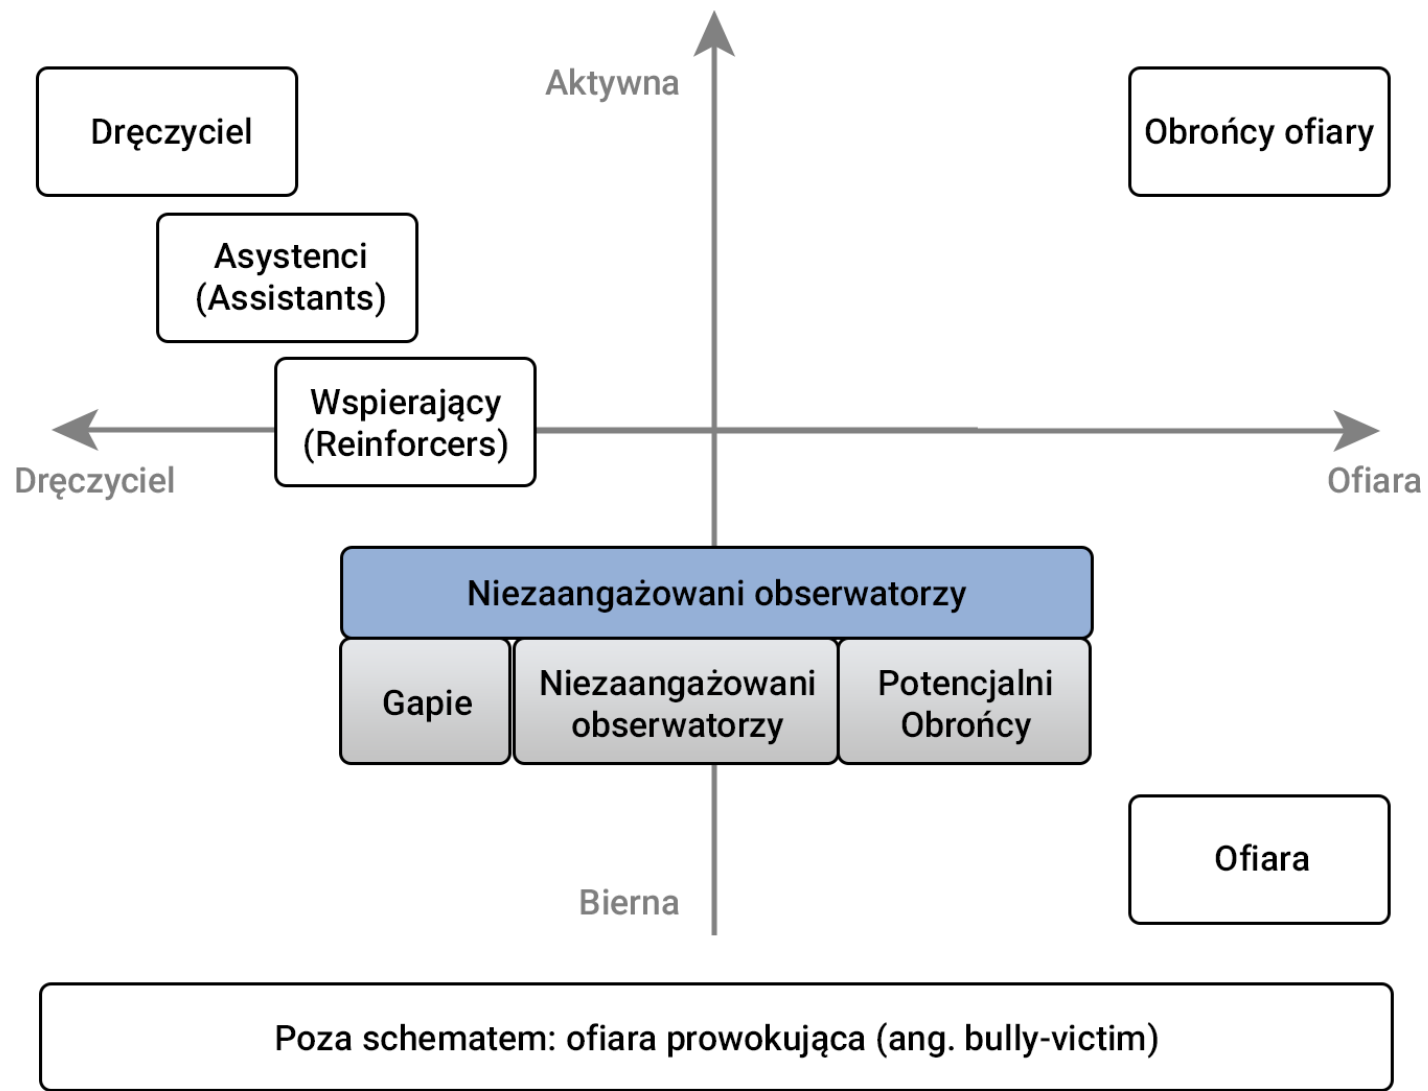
Aktywna

Dręczyciel

Obrońcy ofiary

Asystenci (Assistants)

Wspierający (Reinforcers)

Dręczyciel

Ofiara

Niezaangażowani obserwatorzy

Gapie

Niezaangażowani obserwatorzy

Potencjalni Obrońcy

Ofiara

Bierna

Poza schematem: ofiara prowokująca (ang. bully-victim)